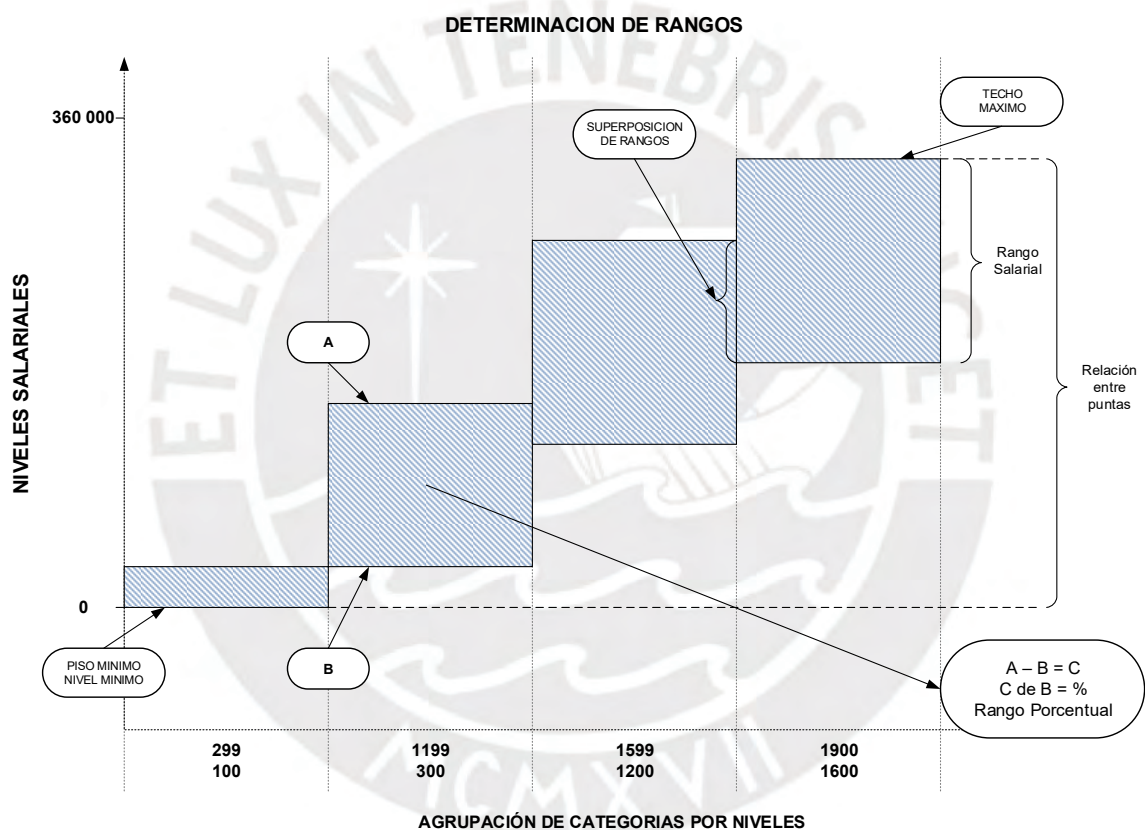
DETERMINACION DE RANGOS

ET LUX IN TENEBRIS LUCET

MCMXVII

360 000

0

NIVELES SALARIALES

TECHO MAXIMO

SUPERPOSICION DE RANGOS

Rango Salarial

Relación entre puntas

A

B

PISO MINIMO NIVEL MINIMO

A – B = C
C de B = %
Rango Porcentual

| 299 | 1199 | 1599 | 1900 |
|---|---|---|---|
| 100 | 300 | 1200 | 1600 |

AGRUPACIÓN DE CATEGORIAS POR NIVELES